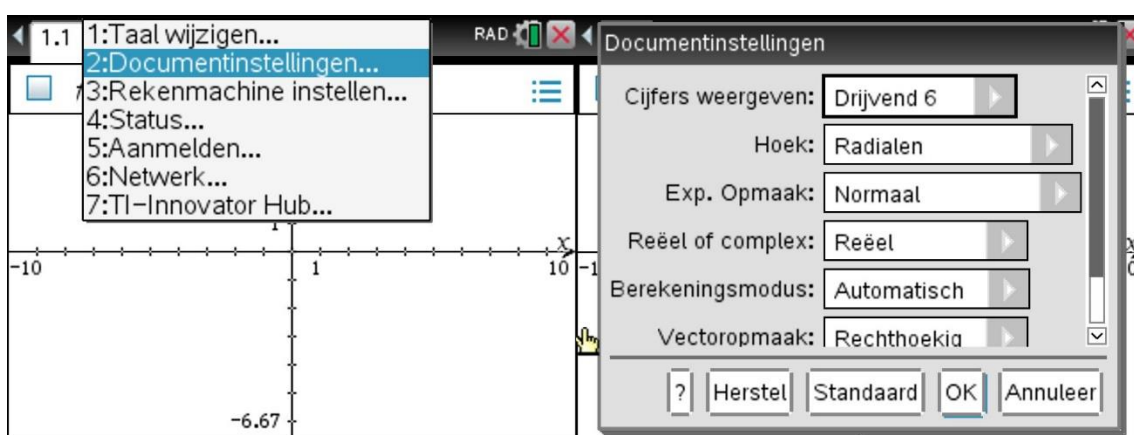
1.1
1:Taal wijzigen...
2:Documentinstellingen...
3:Rekenmachine instellen...
4:Status...
5:Aanmelden...
6:Netwerk...
7:TI-Innovator Hub...
RAD

1
x
-10
1
10
-6.67

Documentinstellingen
Cijfers weergeven: Drijvend 6
Hoek: Radialen
Exp. Opmaak: Normaal
Reëel of complex: Reëel
Berekeningsmodus: Automatisch
Vectoropmaak: Rechthoekig
? Herstel Standaard OK Annuleer